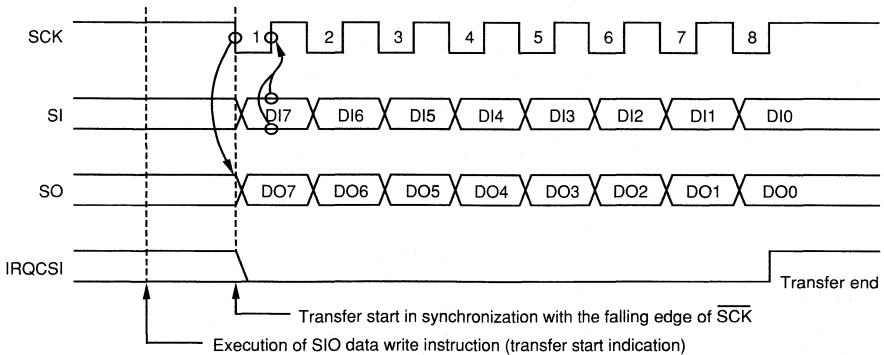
SCK
1
2
3
4
5
6
7
8
SI
DI7
DI6
DI5
DI4
DI3
DI2
DI1
DI0
SO
DO7
DO6
DO5
DO4
DO3
DO2
DO1
DO0
IRQCSI
Transfer end
Transfer start in synchronization with the falling edge of $\overline{\text{SCK}}$
Execution of SIO data write instruction (transfer start indication)